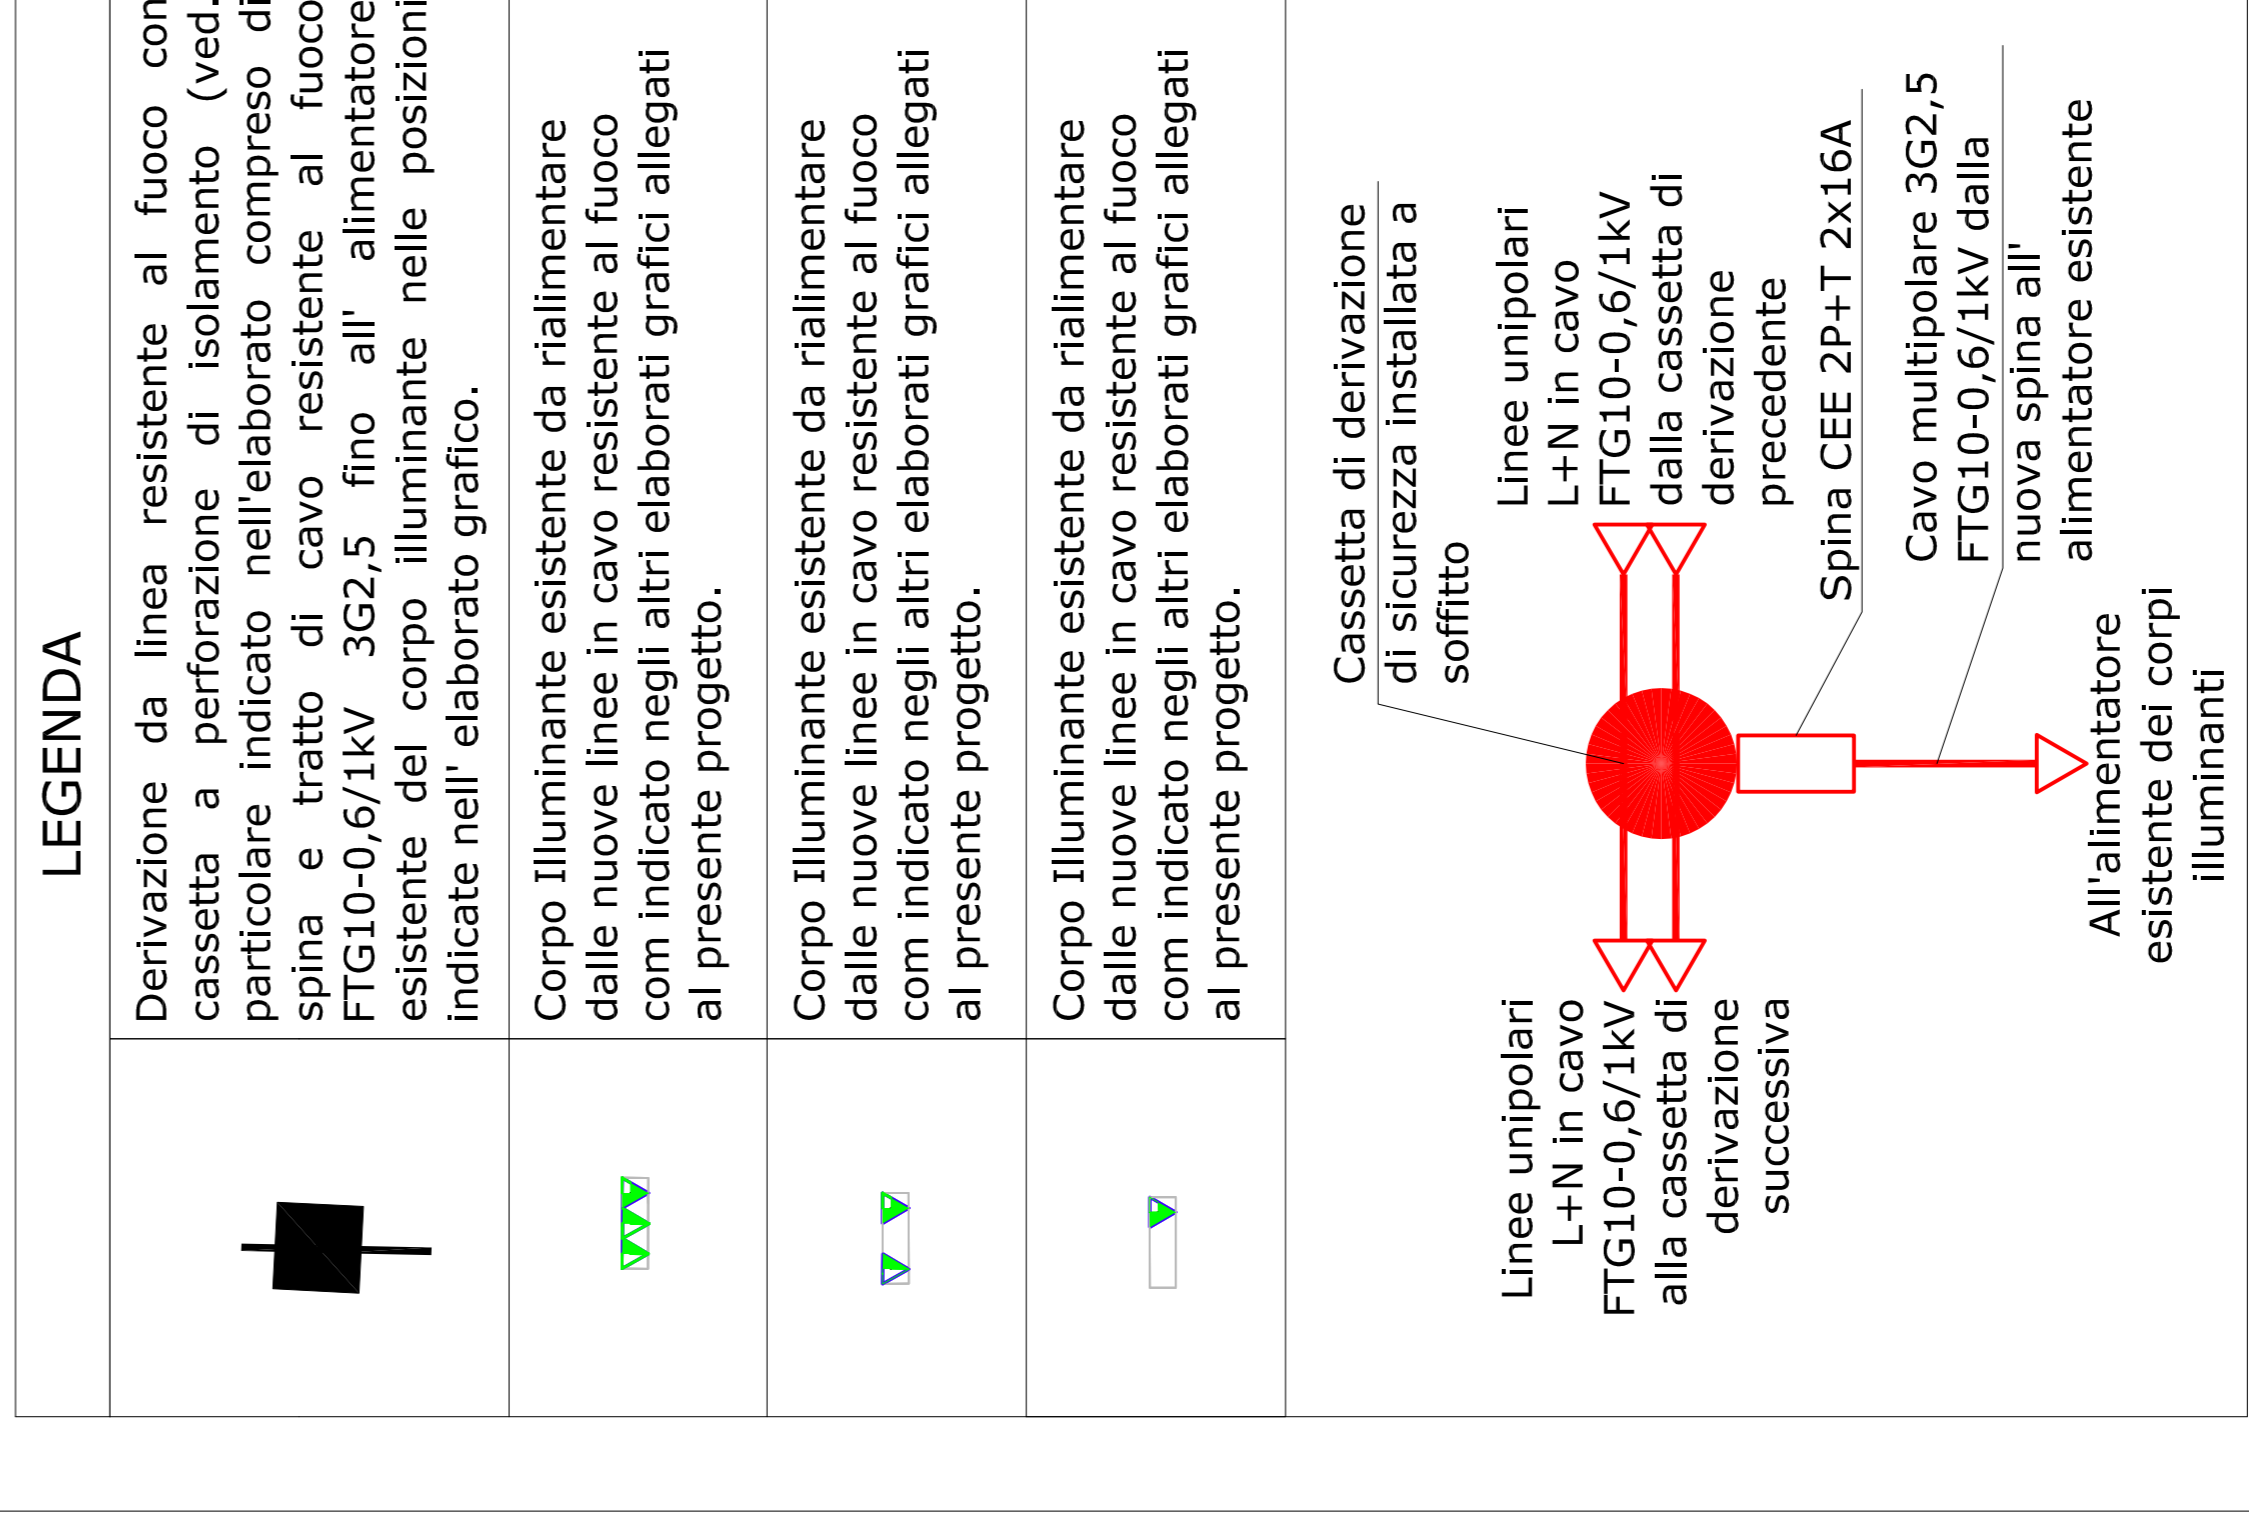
LEGENDA

Derivazione da linea resistente al fuoco con cassetta a perforazione di isolamento (ved. particolare indicato nell'elaborato compreso di spina e tratto di cavo resistente al fuoco FTG10-0,6/1kV 3G2,5 fino all' alimentatore esistente del corpo illuminante nelle posizioni indicate nell' elaborato grafico.

Corpo Illuminante esistente da rialimentare dalle nuove linee in cavo resistente al fuoco com indicato negli altri elaborati grafici allegati al presente progetto.

Corpo Illuminante esistente da rialimentare dalle nuove linee in cavo resistente al fuoco com indicato negli altri elaborati grafici allegati al presente progetto.

Corpo Illuminante esistente da rialimentare dalle nuove linee in cavo resistente al fuoco com indicato negli altri elaborati grafici allegati al presente progetto.

Cassetta di derivazione di sicurezza installata a soffitto

Linee unipolari L+N in cavo FTG10-0,6/1kV dalla cassetta di derivazione precedente

Spina CEE 2P+T 2x16A

Cavo multipolare 3G2,5 FTG10-0,6/1kV dalla nuova spina all' alimentatore esistente

All'alimentatore esistente dei corpi illuminanti

Linee unipolari L+N in cavo FTG10-0,6/1kV alla cassetta di derivazione successiva